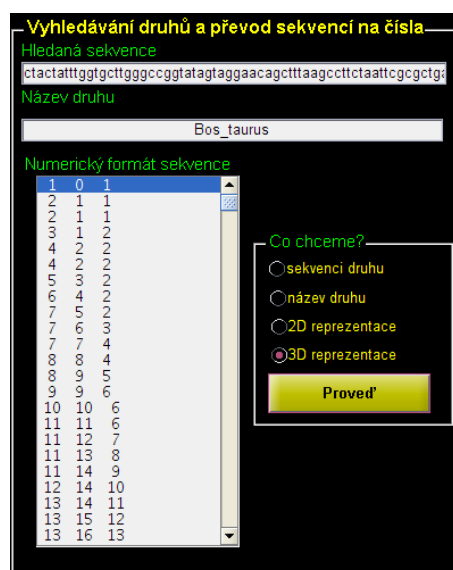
Vyhledávání druhů a převod sekvencí na čísla
Hledaná sekvence
ctactatttggtgcttgggccggtatagtaggaacagctttaagccttctaattcgcgctg
Název druhu
Bos_taurus
Numerický formát sekvence

| | | |
|---|---|---|
| 1 | 0 | 1 |
| 2 | 1 | 1 |
| 2 | 1 | 1 |
| 3 | 1 | 2 |
| 4 | 2 | 2 |
| 4 | 2 | 2 |
| 5 | 3 | 2 |
| 6 | 4 | 2 |
| 7 | 5 | 2 |
| 7 | 6 | 3 |
| 7 | 7 | 4 |
| 8 | 8 | 4 |
| 8 | 9 | 5 |
| 9 | 9 | 6 |
| 10 | 10 | 6 |
| 11 | 11 | 6 |
| 11 | 12 | 7 |
| 11 | 13 | 8 |
| 11 | 14 | 9 |
| 12 | 14 | 10 |
| 13 | 14 | 11 |
| 13 | 15 | 12 |
| 13 | 16 | 13 |

Co chceme?
sekvenci druhu
název druhu
2D reprezentace
3D reprezentace
Proveď